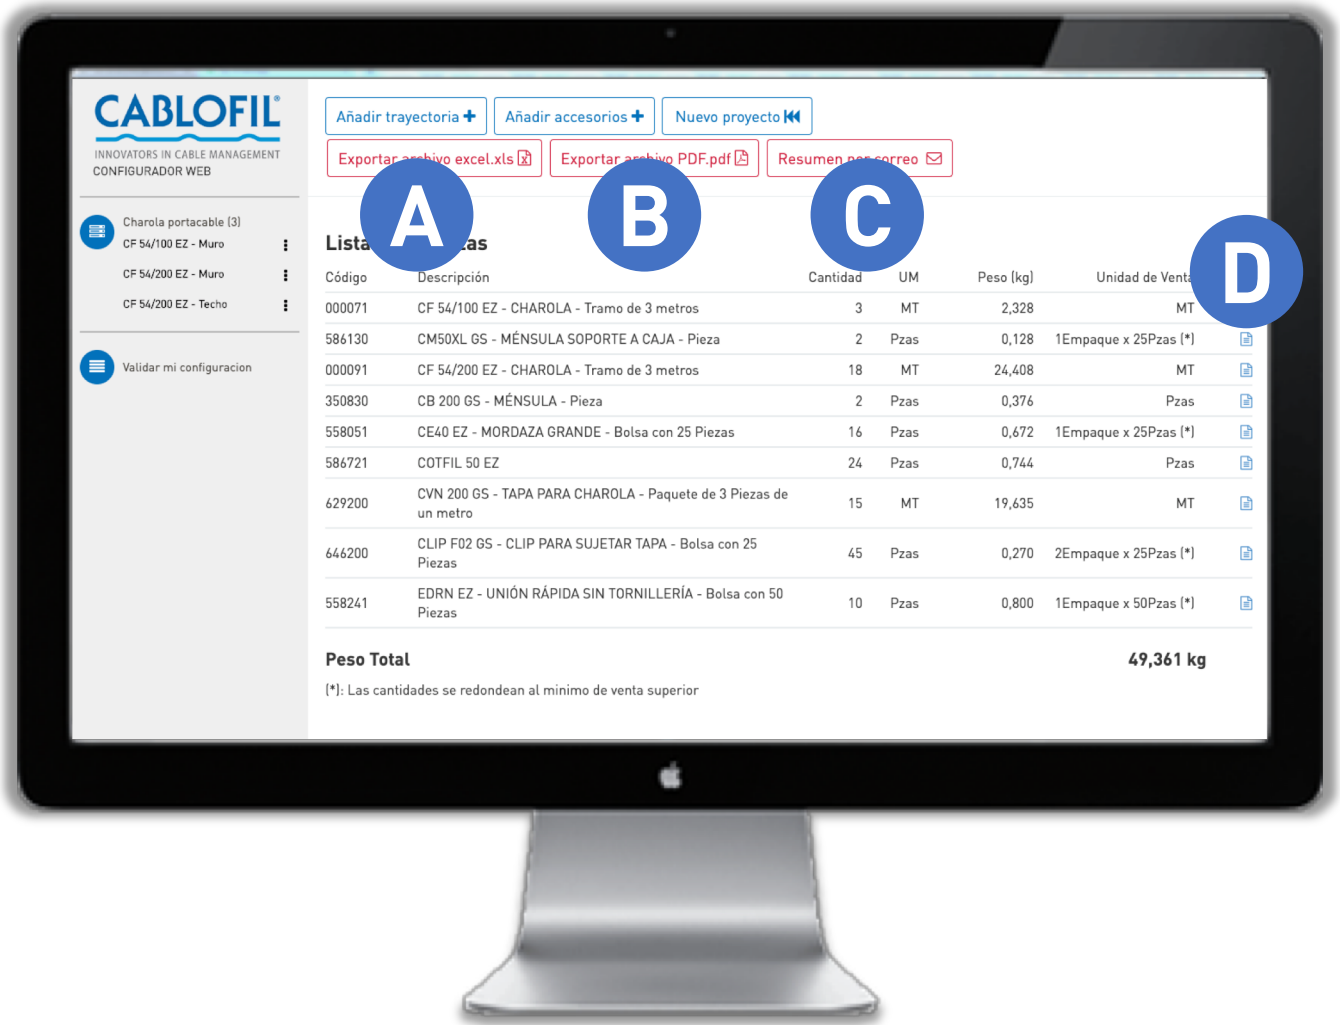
CABLOFIL
INNOVATORS IN CABLE MANAGEMENT
CONFIGURADOR WEB

Charola portacable (3)
CF 54/100 EZ - Muro
CF 54/200 EZ - Muro
CF 54/200 EZ - Techo

Validar mi configuracion

Añadir trayectoria
Añadir accesorios
Nuevo proyecto
Exportar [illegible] excel.xls
Exportar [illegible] PDF.pdf
Resumen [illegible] correo

A B C D

Lista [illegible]as

| Código | Descripción | Cantidad | UM | Peso (kg) | Unidad de Vent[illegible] |
|---|---|---|---|---|---|
| 000071 | CF 54/100 EZ - CHAROLA - Tramo de 3 metros | 3 | MT | 2,328 | MT |
| 586130 | CM50XL GS - MÉNSULA SOPORTE A CAJA - Pieza | 2 | Pzas | 0,128 | 1Empaque x 25Pzas (*) |
| 000091 | CF 54/200 EZ - CHAROLA - Tramo de 3 metros | 18 | MT | 24,408 | MT |
| 350830 | CB 200 GS - MÉNSULA - Pieza | 2 | Pzas | 0,376 | Pzas |
| 558051 | CE40 EZ - MORDAZA GRANDE - Bolsa con 25 Piezas | 16 | Pzas | 0,672 | 1Empaque x 25Pzas (*) |
| 586721 | COTFIL 50 EZ | 24 | Pzas | 0,744 | Pzas |
| 629200 | CVN 200 GS - TAPA PARA CHAROLA - Paquete de 3 Piezas de un metro | 15 | MT | 19,635 | MT |
| 646200 | CLIP F02 GS - CLIP PARA SUJETAR TAPA - Bolsa con 25 Piezas | 45 | Pzas | 0,270 | 2Empaque x 25Pzas (*) |
| 558241 | EDRN EZ - UNIÓN RÁPIDA SIN TORNILLERÍA - Bolsa con 50 Piezas | 10 | Pzas | 0,800 | 1Empaque x 50Pzas (*) |

Peso Total 49,361 kg

(*): Las cantidades se redondean al minimo de venta superior